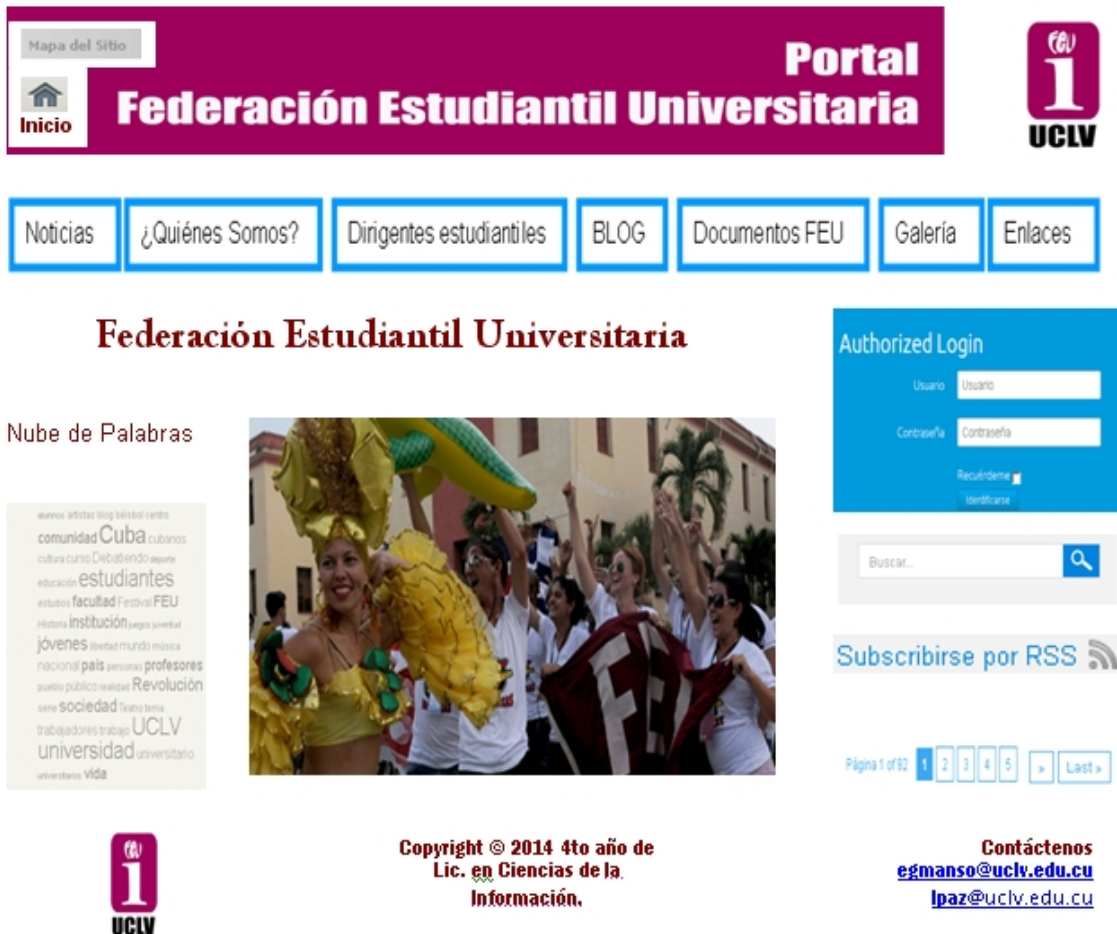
Mapa del Sitio

Inicio

Portal
Federación Estudiantil Universitaria

FEU
1
UCLV

Noticias | ¿Quiénes Somos? | Dirigentes estudiantiles | BLOG | Documentos FEU | Galería | Enlaces

Federación Estudiantil Universitaria

Authorized Login

Usuario Usuario

Contraseña Contraseña

Recuérdeme

Identificarse

Nube de Palabras

alumnos artistas blog béisbol centro comunidad Cuba cubanos cultura curso Debatiendo deporte educación estudiantes estudios facultad Festival FEU Historia institución juegos juventud jóvenes libertad mundo música nacional país personas profesores pueblo público realidad Revolución serie sociedad Teatro tema trabajadores trabajo UCLV universidad universitario universitarios vida

Buscar...

Subscribirse por RSS

Página 1 of 92 1 2 3 4 5 » Last »

FEU
1
UCLV

Copyright © 2014 4to año de Lic. en Ciencias de la Información.

Contáctenos
egmanso@uclv.edu.cu
lpaz@uclv.edu.cu